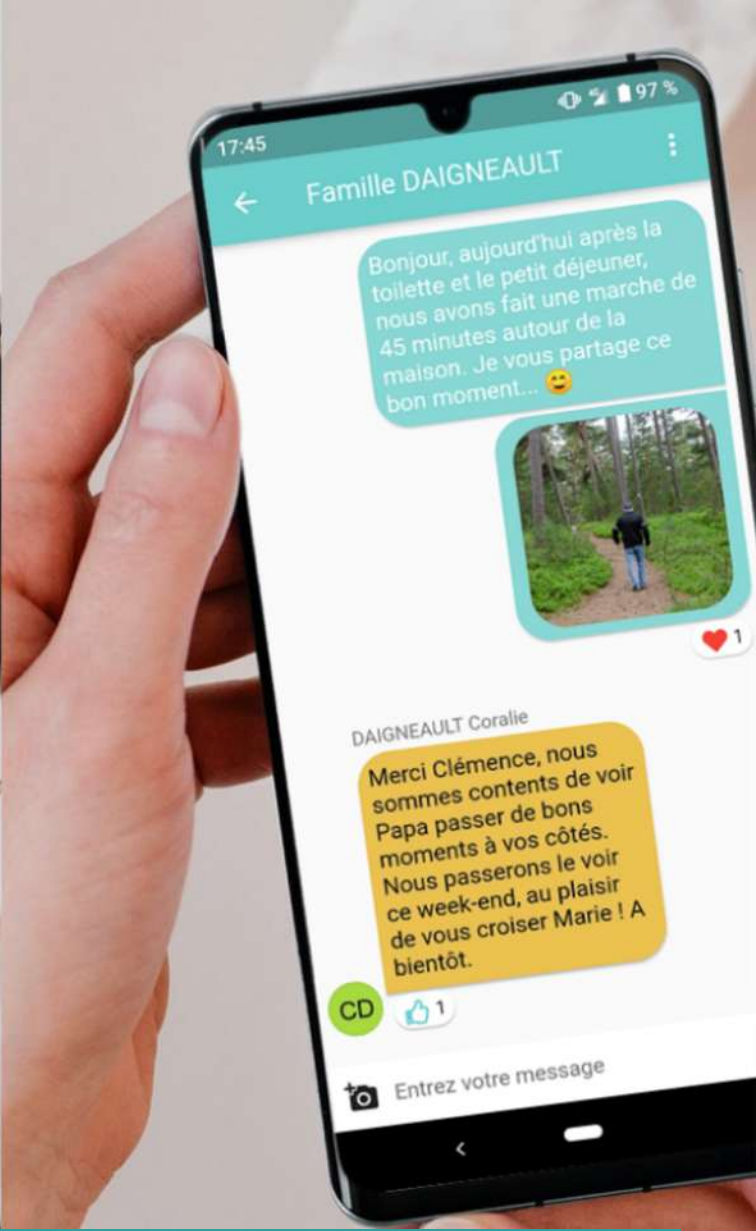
17:45
97 %
Famille DAIGNEAULT

Bonjour, aujourd'hui après la toilette et le petit déjeuner, nous avons fait une marche de 45 minutes autour de la maison. Je vous partage ce bon moment... 😊

1

DAIGNEAULT Coralie
Merci Clémence, nous sommes contents de voir Papa passer de bons moments à vos côtés. Nous passerons le voir ce week-end, au plaisir de vous croiser Marie ! A bientôt.

CD
1

Entrez votre message